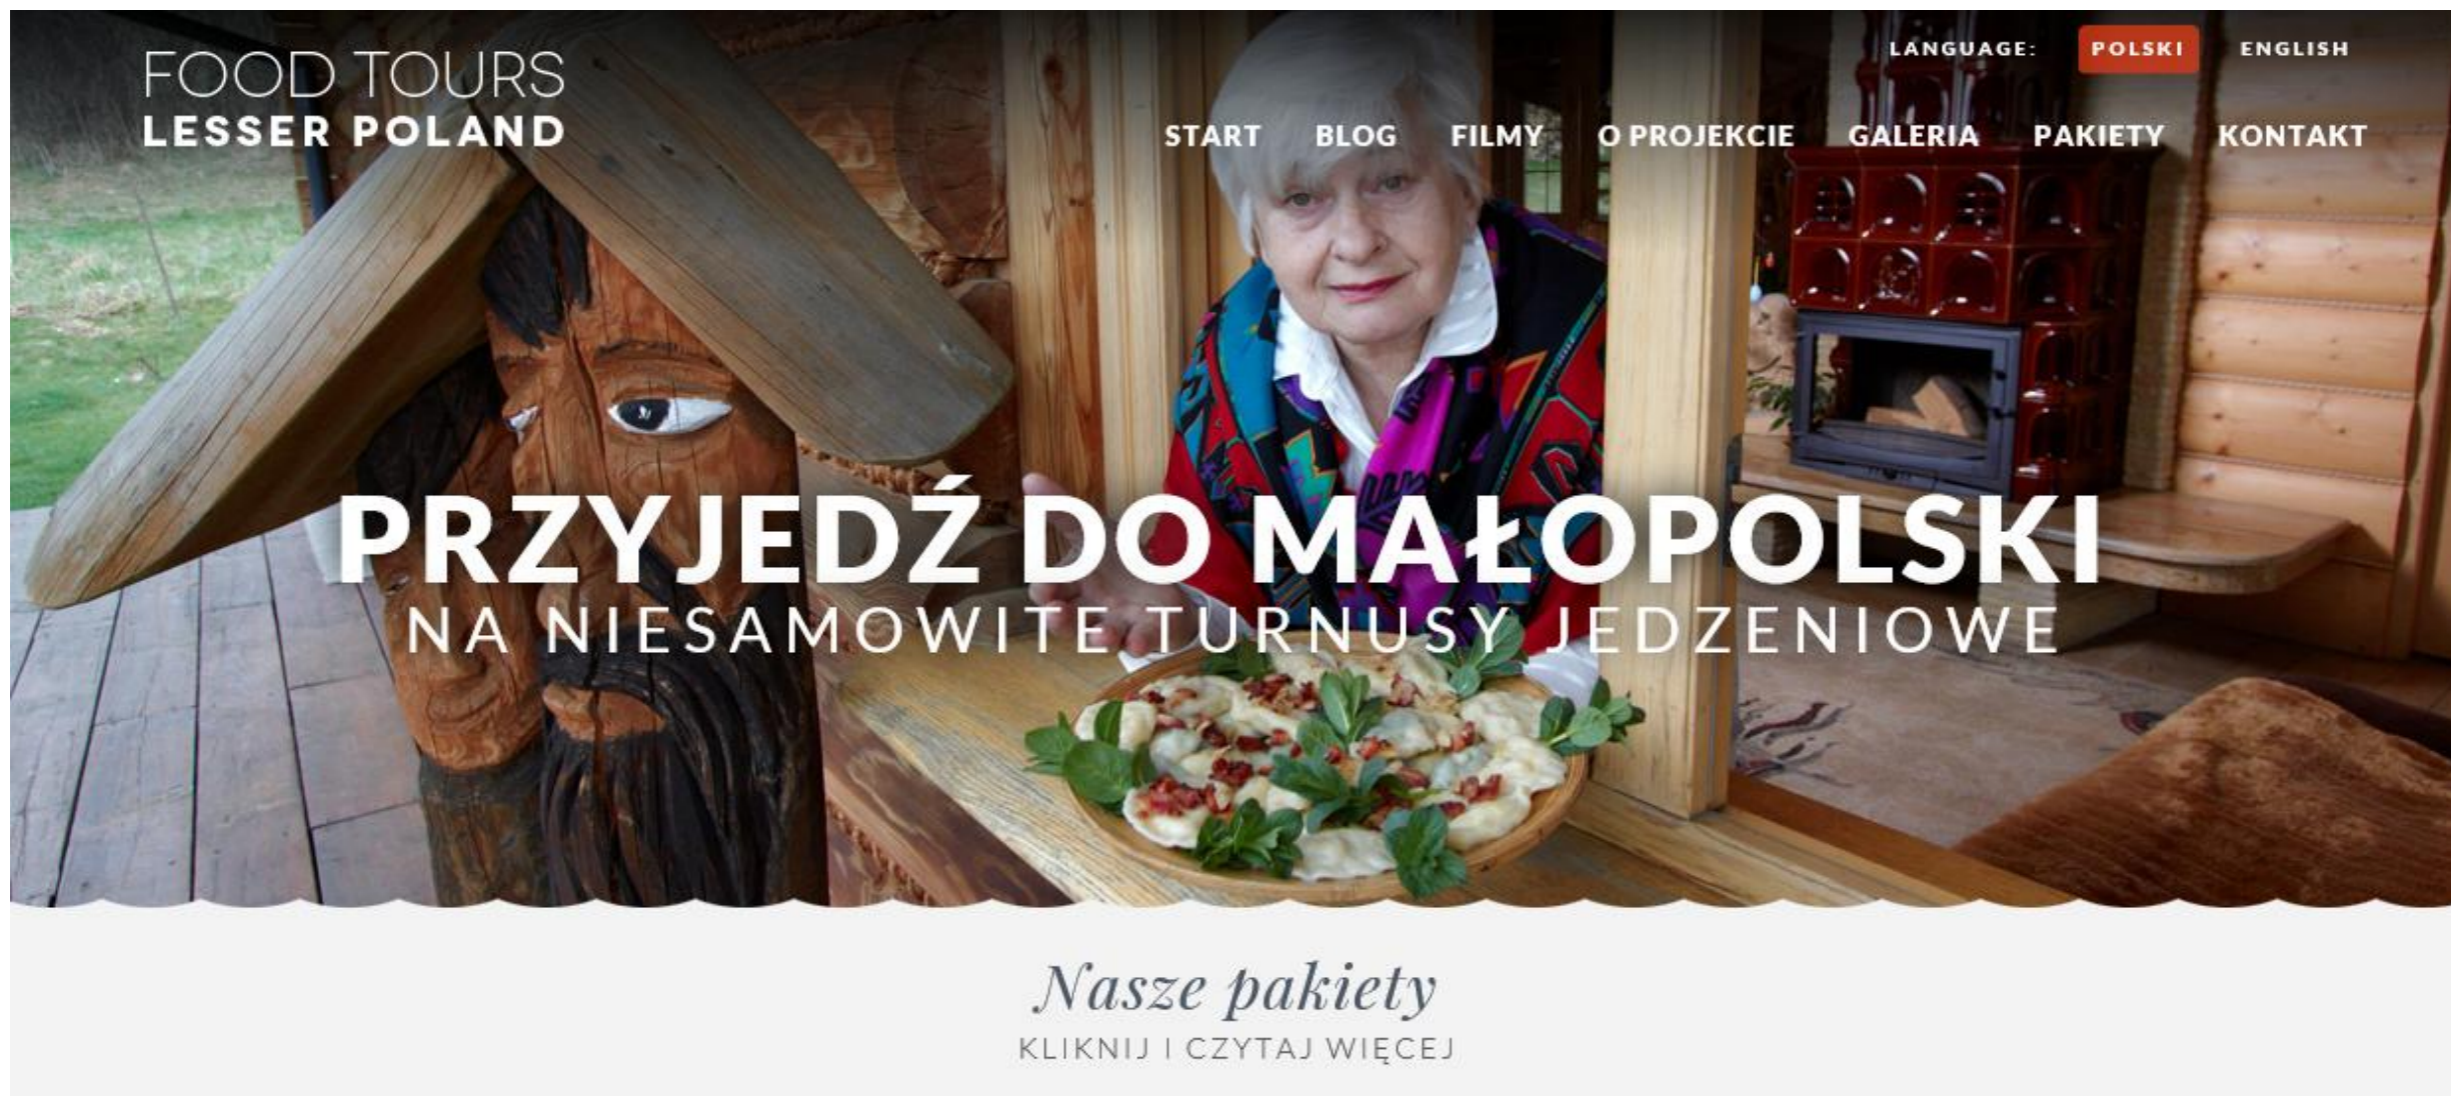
FOOD TOURS
LESSER POLAND

LANGUAGE: POLSKI ENGLISH

START BLOG FILMY O PROJEKCIE GALERIA PAKIETY KONTAKT

PRZYJEDŹ DO MAŁOPOLSKI
NA NIESAMOWITE TURNUSY JEDZENIOWE

Nasze pakiety
KLIKNIJ I CZYTAJ WIĘCEJ